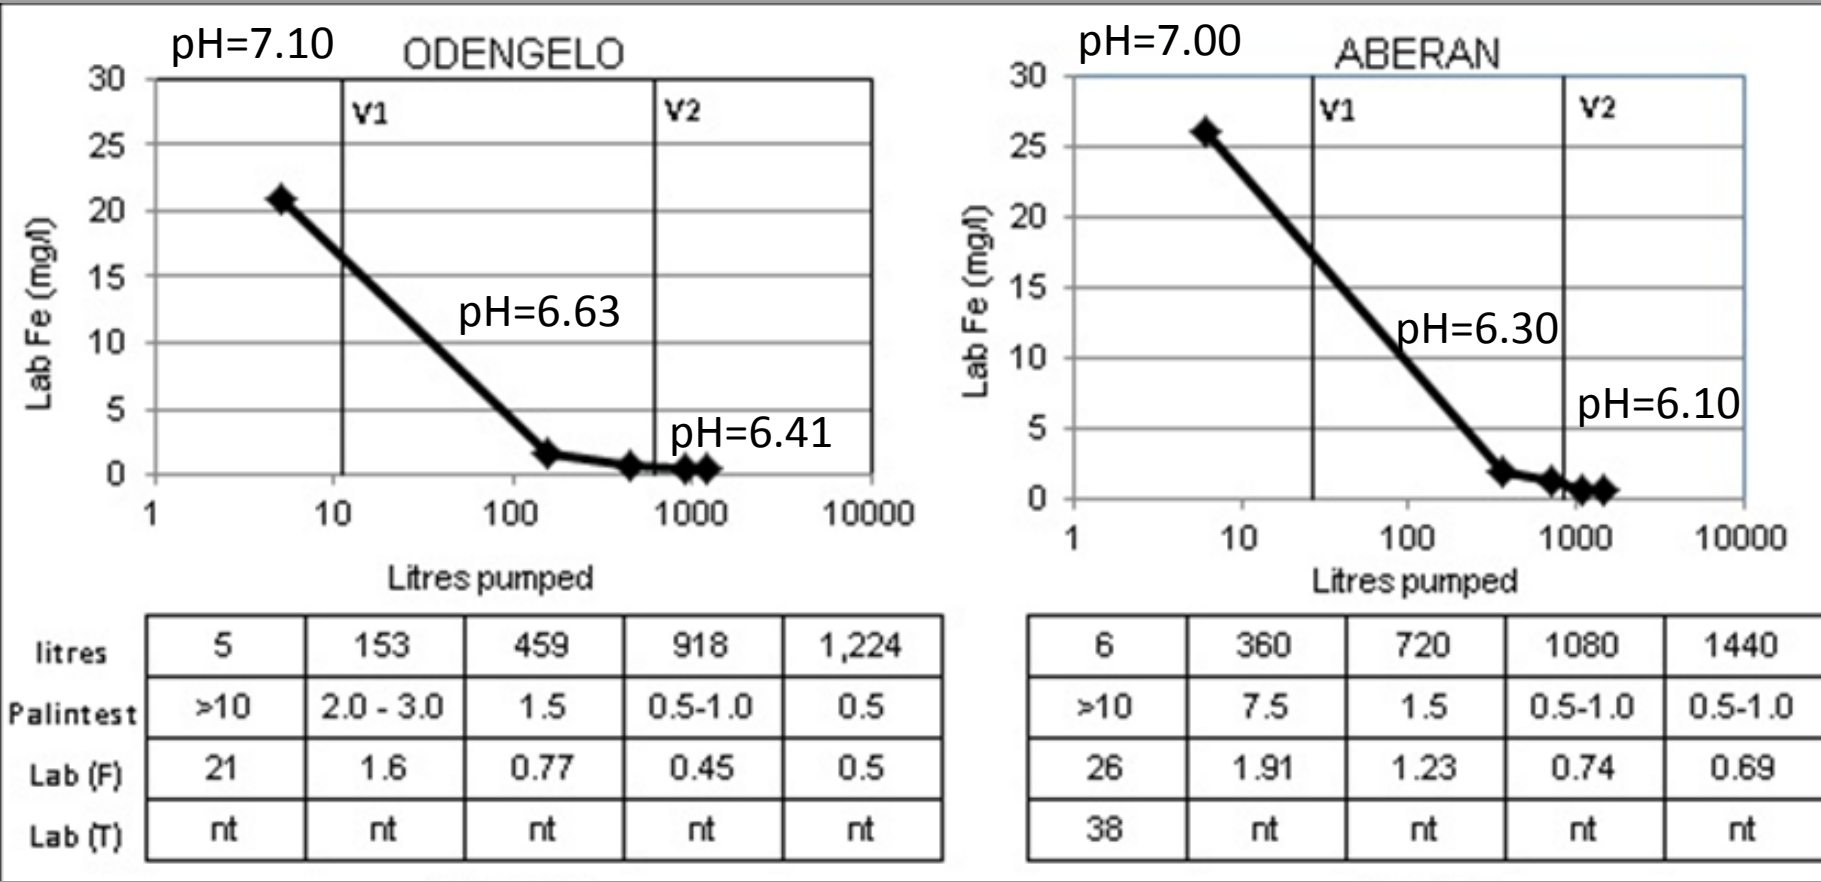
pH=7.10 ODENGELO

30
25
20
15
10
5
0

Lab Fe (mg/l)

V1 V2

pH=6.63

pH=6.41

1 10 100 1000 10000

Litres pumped

| litres | 5 | 153 | 459 | 918 | 1,224 |
|---|---|---|---|---|---|
| Palintest | >10 | 2.0 - 3.0 | 1.5 | 0.5-1.0 | 0.5 |
| Lab (F) | 21 | 1.6 | 0.77 | 0.45 | 0.5 |
| Lab (T) | nt | nt | nt | nt | nt |

pH=7.00 ABERAN

30
25
20
15
10
5
0

Lab Fe (mg/l)

V1 V2

pH=6.30

pH=6.10

1 10 100 1000 10000

Litres pumped

| 6 | 360 | 720 | 1080 | 1440 |
|---|---|---|---|---|
| >10 | 7.5 | 1.5 | 0.5-1.0 | 0.5-1.0 |
| 26 | 1.91 | 1.23 | 0.74 | 0.69 |
| 38 | nt | nt | nt | nt |